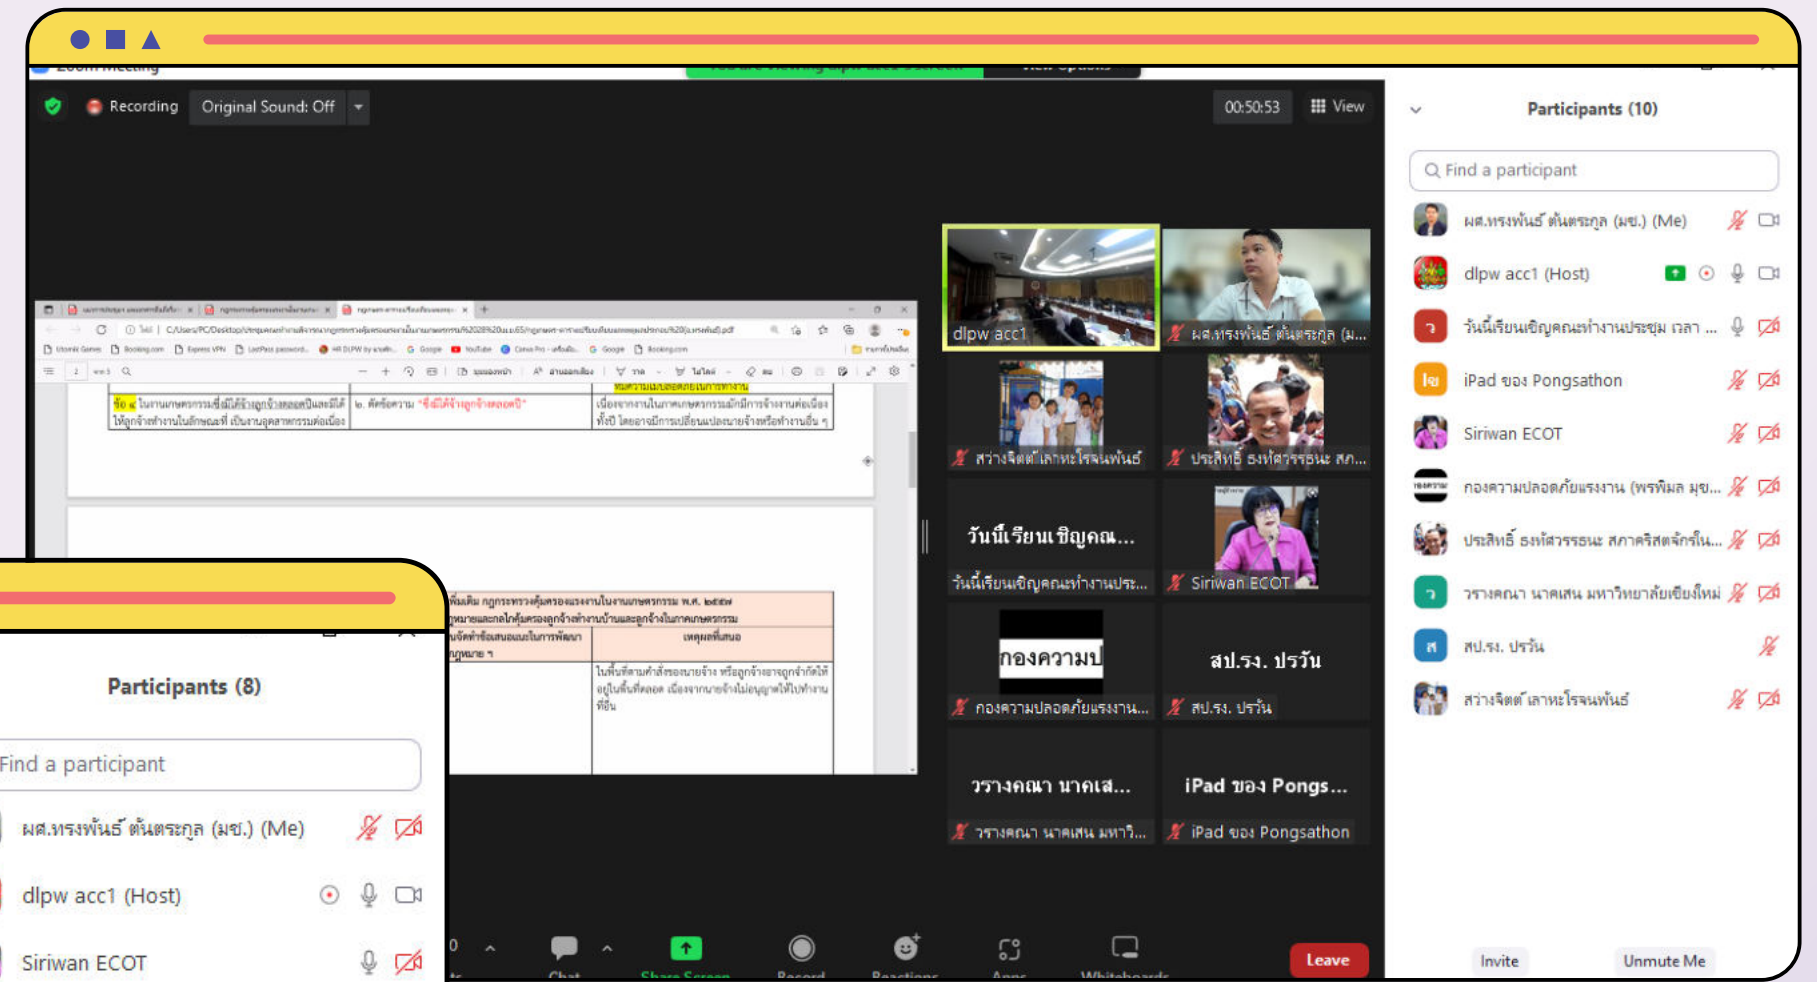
Recording Original Sound: Off

00:50:53 View

Participants (10)

Find a participant

ผศ.ทรงพันธ์ ตันตระกูล (มช.) (Me)

dlpw acc1 (Host)

วันนี้เรียนเชิญคณะทำงานประชุม เวลา ...

iPad ของ Pongsathon

Siriwan ECOT

กองความปลอดภัยแรงงาน (พรพิมล มุข...

ประสิทธิ์ ธงหัสวรรธนะ สภาคริสตจักรใน...

วรางคณา นาคเสน มหาวิทยาลัยเชียงใหม่

สป.รง. ปรวัน

สว่างจิตต์ เลาหะโรจนพันธ์

dlpw acc1

ผศ.ทรงพันธ์ ตันตระกูล (ม...

สว่างจิตต์ เลาหะโรจนพันธ์

ประสิทธิ์ ธงหัสวรรธนะ สภ...

วันนี้เรียนเชิญคณ...

วันนี้เรียนเชิญคณะทำงานประ...

Siriwan ECOT

กองความป

กองความปลอดภัยแรงงาน...

สป.รง. ปรวัน

สป.รง. ปรวัน

วรางคณา นาคเส...

วรางคณา นาคเสน มหาวิ...

iPad ของ Pongs...

iPad ของ Pongsathon

Leave

Invite

Unmute Me

Participants (8)

Find a participant

ผศ.ทรงพันธ์ ตันตระกูล (มช.) (Me)

dlpw acc1 (Host)

Siriwan ECOT